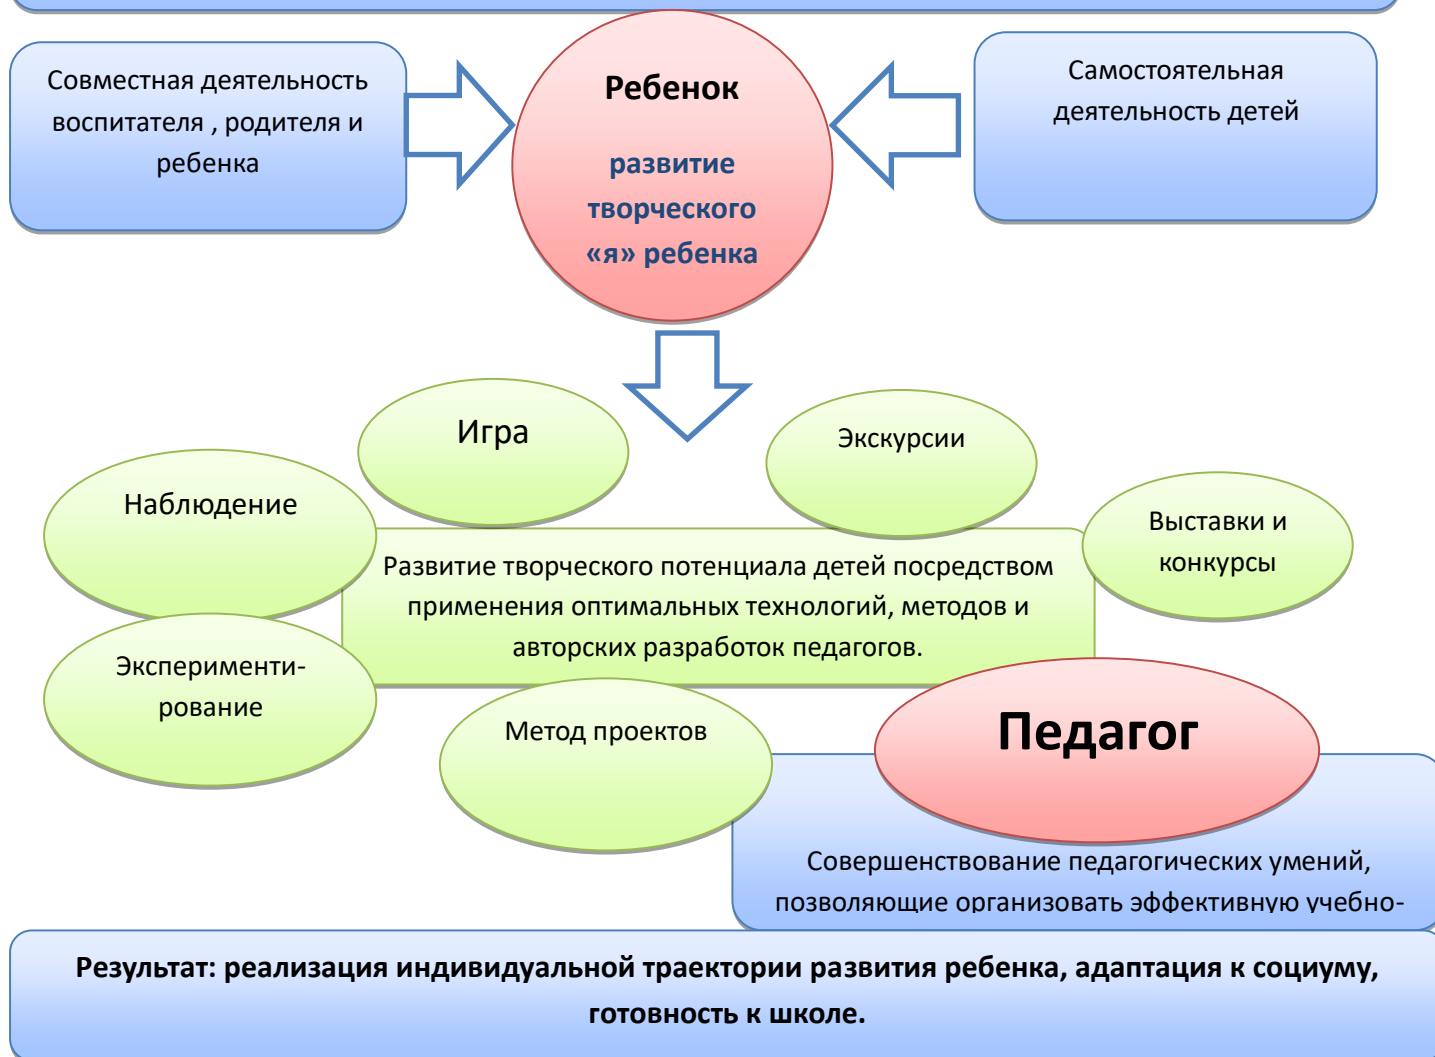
Совместная деятельность воспитателя , родителя и ребенка

Ребенок

развитие творческого «я» ребенка

Самостоятельная деятельность детей

Игра

Экскурсии

Наблюдение

Выставки и конкурсы

Развитие творческого потенциала детей посредством применения оптимальных технологий, методов и авторских разработок педагогов.

Эксперименти-рование

Метод проектов

Педагог

Совершенствование педагогических умений, позволяющие организовать эффективную учебно-

Результат: реализация индивидуальной траектории развития ребенка, адаптация к социуму, готовность к школе.